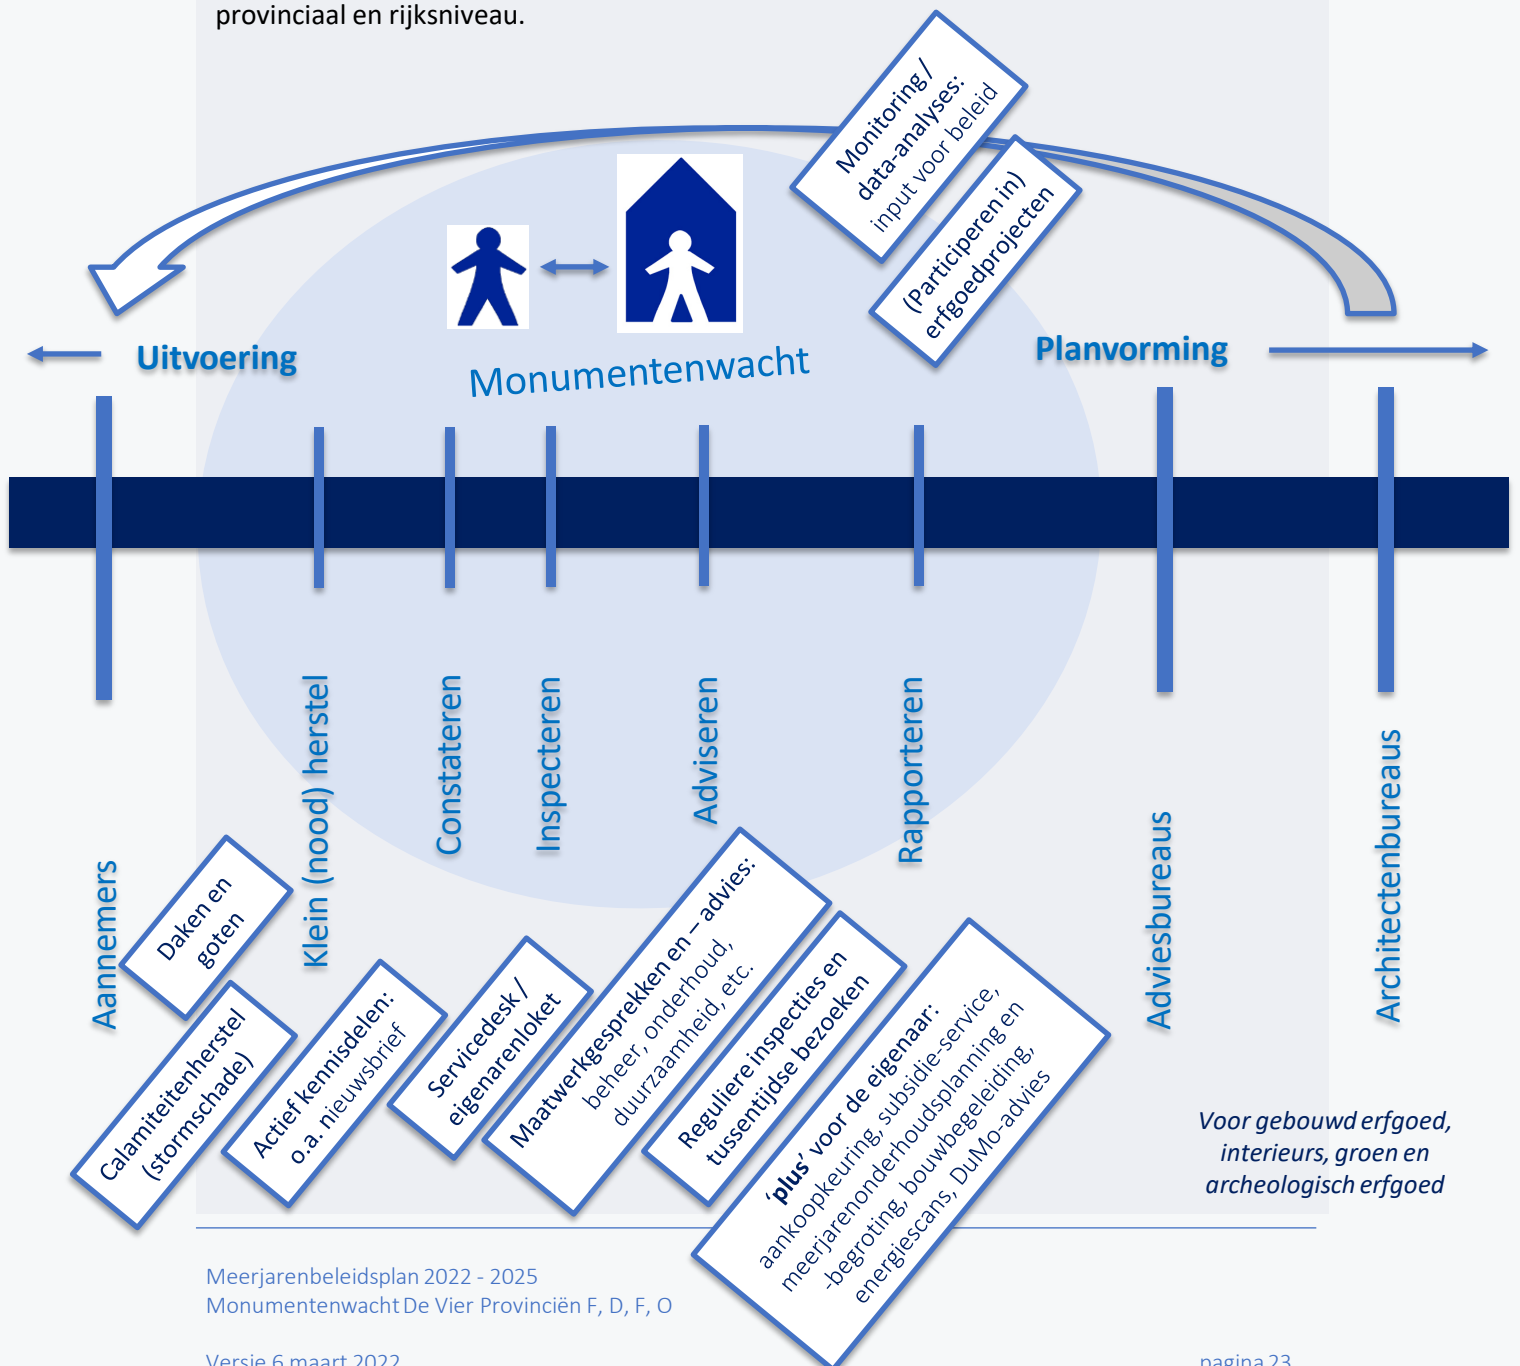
provinciaal en rijksniveau.

Monitoring / data-analyses: input voor beleid

(Participeren in) erfgoedprojecten

Uitvoering

Monumentenwacht

Planvorming

Aannemers

Klein (nood) herstel

Constateren

Inspecteren

Adviseren

Rapporteren

Adviesbureaus

Architectenbureaus

Daken en goten

Calamiteitenherstel (stormschade)

Actief kennisdelen: o.a. nieuwsbrief

Servicedesk / eigenarenloket

Maatwerkgesprekken en – advies: beheer, onderhoud, duurzaamheid, etc.

Reguliere inspecties en tussentijdse bezoeken

'plus' voor de eigenaar: aankoopkeuring, subsidie-service, meerjarenonderhoudsplanning en -begroting, bouwbegeleiding, energiescans, DuMo-advies

Voor gebouwd erfgoed, interieurs, groen en archeologisch erfgoed

Meerjarenbeleidsplan 2022 - 2025
Monumentenwacht De Vier Provinciën F, D, F, O

Versie 6 maart 2022

pagina 23